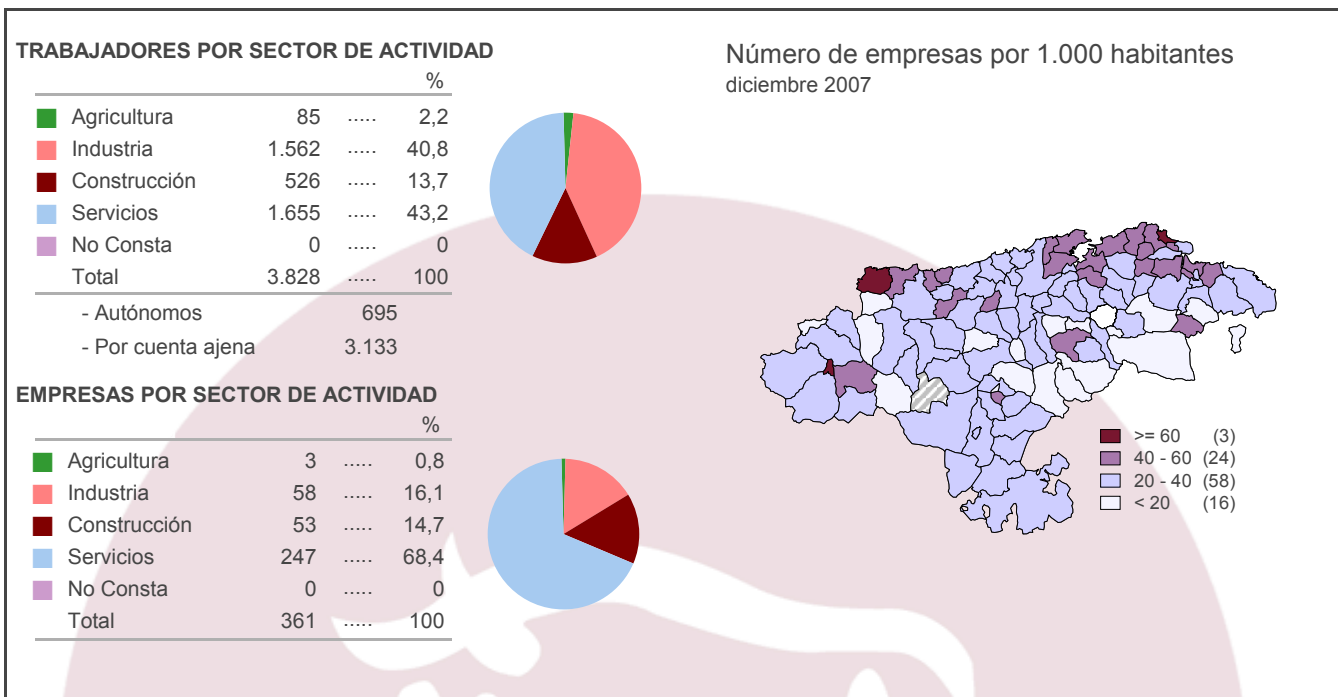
TRABAJADORES POR SECTOR DE ACTIVIDAD

| | | | % |
|---|---|---|---|
| Agricultura | 85 | ..... | 2,2 |
| Industria | 1.562 | ..... | 40,8 |
| Construcción | 526 | ..... | 13,7 |
| Servicios | 1.655 | ..... | 43,2 |
| No Consta | 0 | ..... | 0 |
| Total | 3.828 | ..... | 100 |

- Autónomos 695
- Por cuenta ajena 3.133

EMPRESAS POR SECTOR DE ACTIVIDAD

| | | | % |
|---|---|---|---|
| Agricultura | 3 | ..... | 0,8 |
| Industria | 58 | ..... | 16,1 |
| Construcción | 53 | ..... | 14,7 |
| Servicios | 247 | ..... | 68,4 |
| No Consta | 0 | ..... | 0 |
| Total | 361 | ..... | 100 |

Número de empresas por 1.000 habitantes
diciembre 2007

>= 60 (3)
40 - 60 (24)
20 - 40 (58)
< 20 (16)